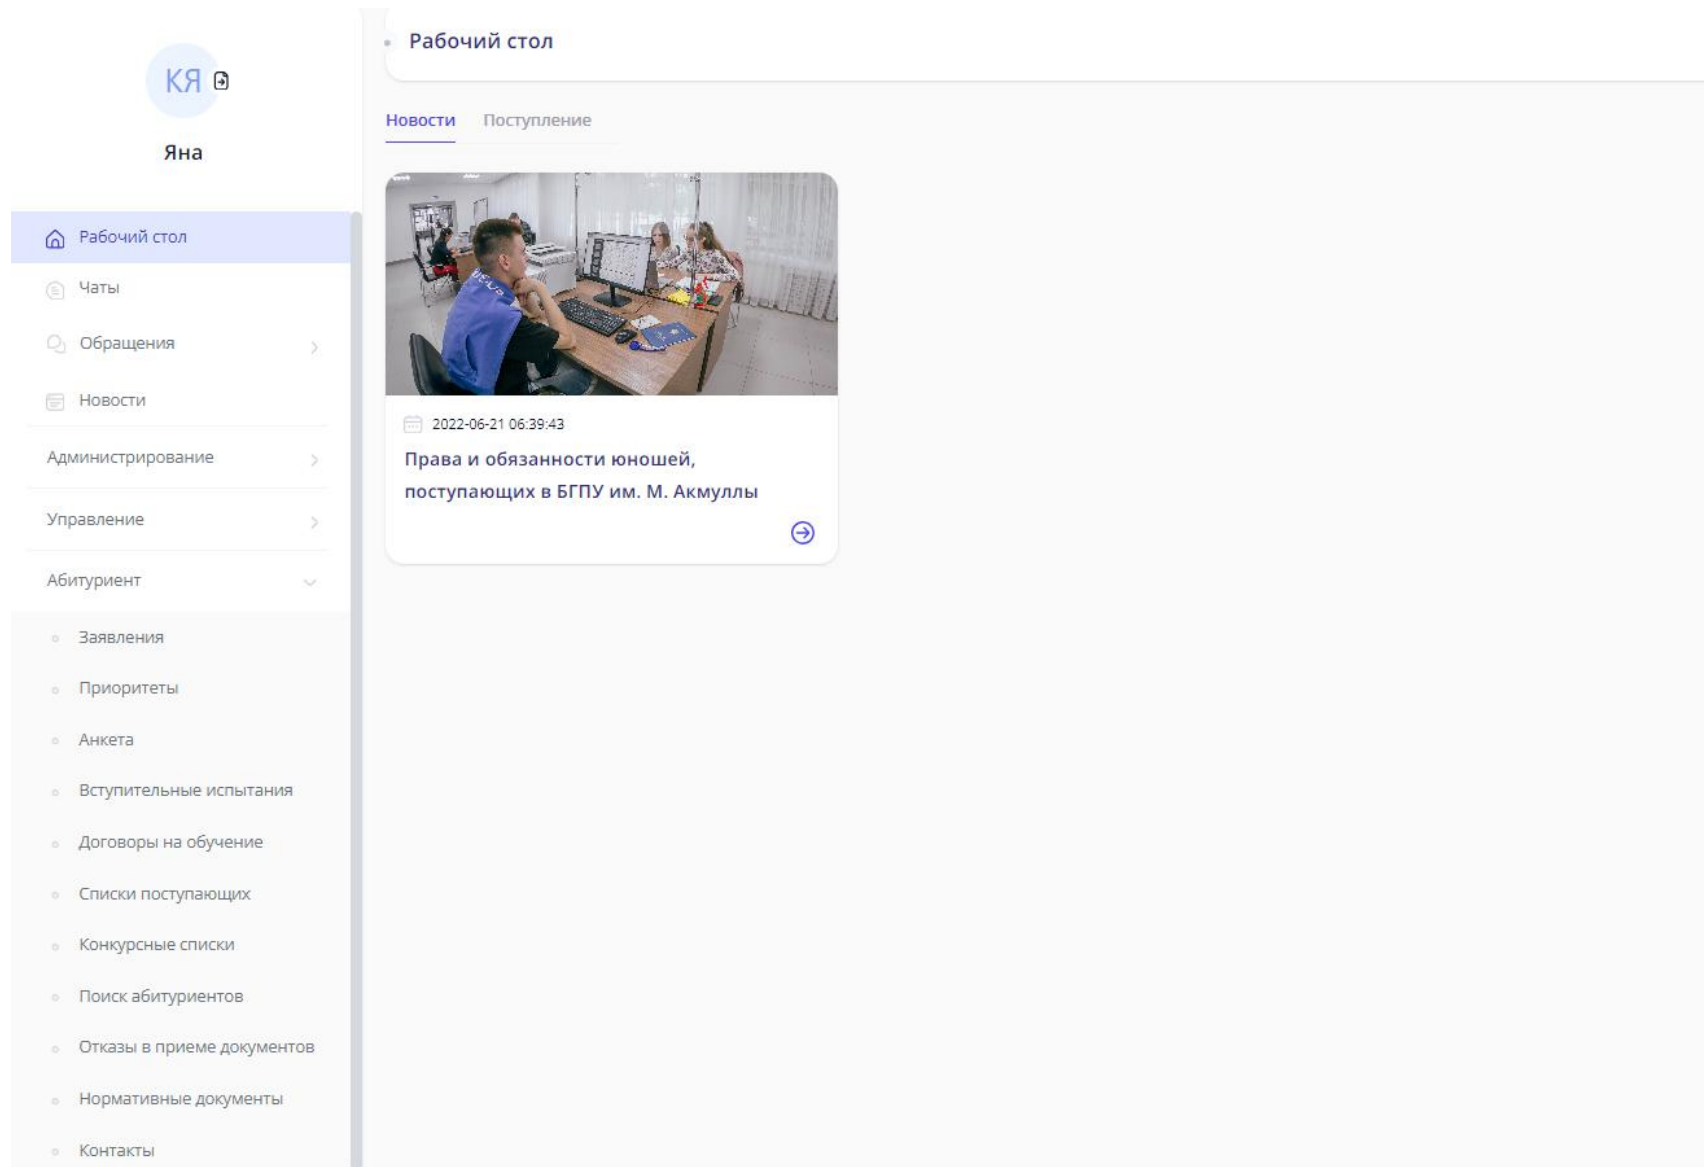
КЯ

Яна

Рабочий стол
Чаты
Обращения
Новости
Администрирование
Управление
Абитуриент
Заявления
Приоритеты
Анкета
Вступительные испытания
Договоры на обучение
Списки поступающих
Конкурсные списки
Поиск абитуриентов
Отказы в приеме документов
Нормативные документы
Контакты

Рабочий стол

Новости Поступление

2022-06-21 06:39:43
Права и обязанности юношей, поступающих в БГПУ им. М. Акмуллы